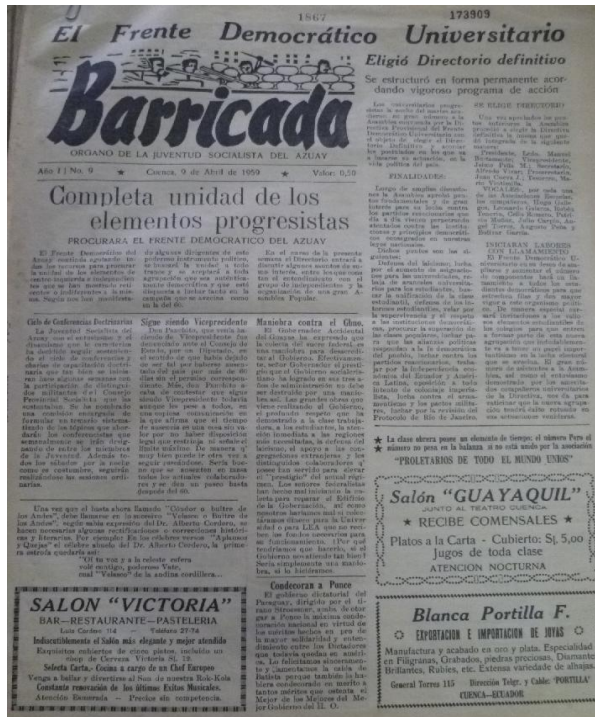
1867 173909

El Frente Democrático Universitario

Eligió Directorio definitivo

Se estructuró en forma permanente acordando vigoroso programa de acción

Barricada

ORGANO DE LA JUVENTUD SOCIALISTA DEL AZUAY

Año I | No. 9 Cuenca, 9 de Abril de 1959 Valor: 0,50

Completa unidad de los elementos progresistas

PROCURARA EL FRENTE DEMOCRATICO DEL AZUAY

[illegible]

Ciclo de Conferencias Doctrinarias

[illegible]

Sigue siendo Vicepresidente

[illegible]

Maniobra contra el Gbno.

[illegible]

Condecoran a Ponce

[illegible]

FINALIDADES

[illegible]

SE ELIGE DIRECTORIO

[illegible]

INICIARA LABORES CON LLAMAMIENTO

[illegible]

La clase obrera pone un elemento de tiempo; el número Pero el número no pesa en la balanza si no esta unido por la asociación

"PROLETARIOS DE TODO EL MUNDO UNIOS"

Salón "GUAYAQUIL"
JUNTO AL TEATRO CUENCA
RECIBE COMENSALES
Platos a la Carta - Cubierto: S/. 5,00
Jugos de toda clase
ATENCION NOCTURNA

SALON "VICTORIA"
BAR—RESTAURANTE—PASTELERIA
Luis Cordero 14 — Teléfono 27-74
Indiscutiblemente el Salón más elegante y mejor atendido
Exquisitos coheteros de cinco platos, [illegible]
Selecta Carta. Cocina a cargo de un Chef Europeo
Venga a bailar y divertirse al Son de nuestra Rok-Kola
Constante renovación de los últimos Éxitos Musicales.
Atención Esmerada — Precios sin competencia

Blanca Portilla F.
EXPORTACION E IMPORTACION DE JOYAS
Manufactura y acabado en oro y plata. Especialidad en Filigranas, Grabados, piedras preciosas, Diamantes, Brillantes, Rubíes, etc. Extenso surtido de alhajas.
Gral. Torres 115 Dirección Telg. y Cable: "PORTILLA"
CUENCA—ECUADOR